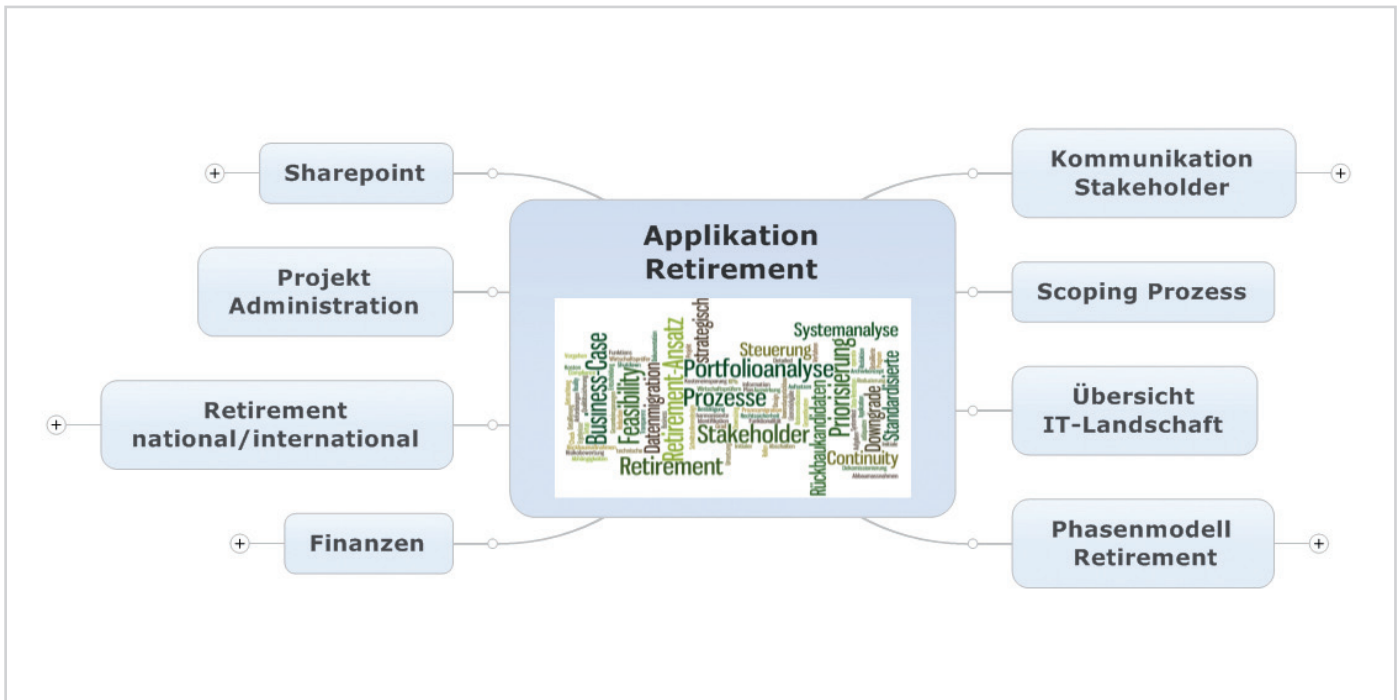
Applikation Retirement

Systemanalyse
Steuerung
Portfolioanalyse
Strategisch
Retirement-Ansatz
Business-Case
Feasibility
Datenmigration
Prozesse
Priorisierung
Standardisierte
Downgrade
Stakeholder
Rückbaukandidaten
Continuity
Retirement
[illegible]

Sharepoint

Projekt Administration

Retirement national/international

Finanzen

Kommunikation Stakeholder

Scoping Prozess

Übersicht IT-Landschaft

Phasenmodell Retirement